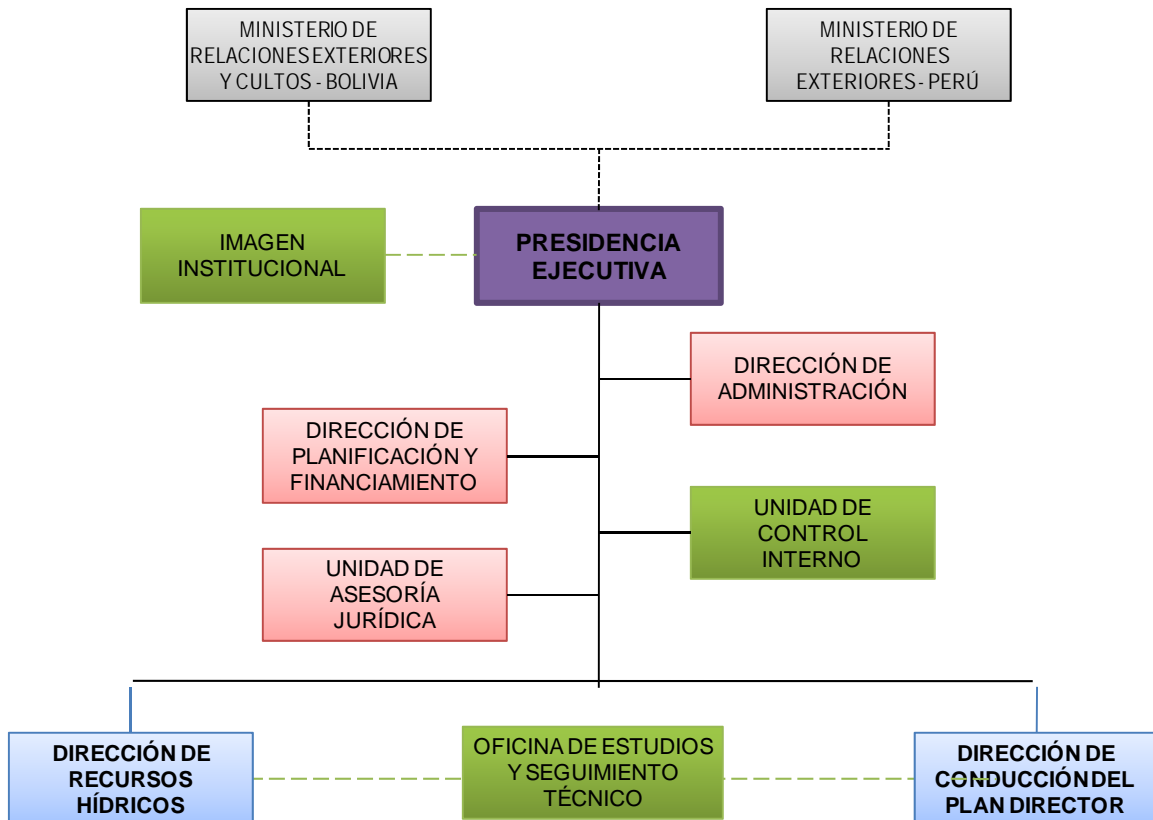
MINISTERIO DE RELACIONES EXTERIORES Y CULTOS - BOLIVIA

MINISTERIO DE RELACIONES EXTERIORES - PERÚ

IMAGEN INSTITUCIONAL

PRESIDENCIA EJECUTIVA

DIRECCIÓN DE ADMINISTRACIÓN

DIRECCIÓN DE PLANIFICACIÓN Y FINANCIAMIENTO

UNIDAD DE CONTROL INTERNO

UNIDAD DE ASESORÍA JURÍDICA

DIRECCIÓN DE RECURSOS HÍDRICOS

OFICINA DE ESTUDIOS Y SEGUIMIENTO TÉCNICO

DIRECCIÓN DE CONDUCCIÓN DEL PLAN DIRECTOR